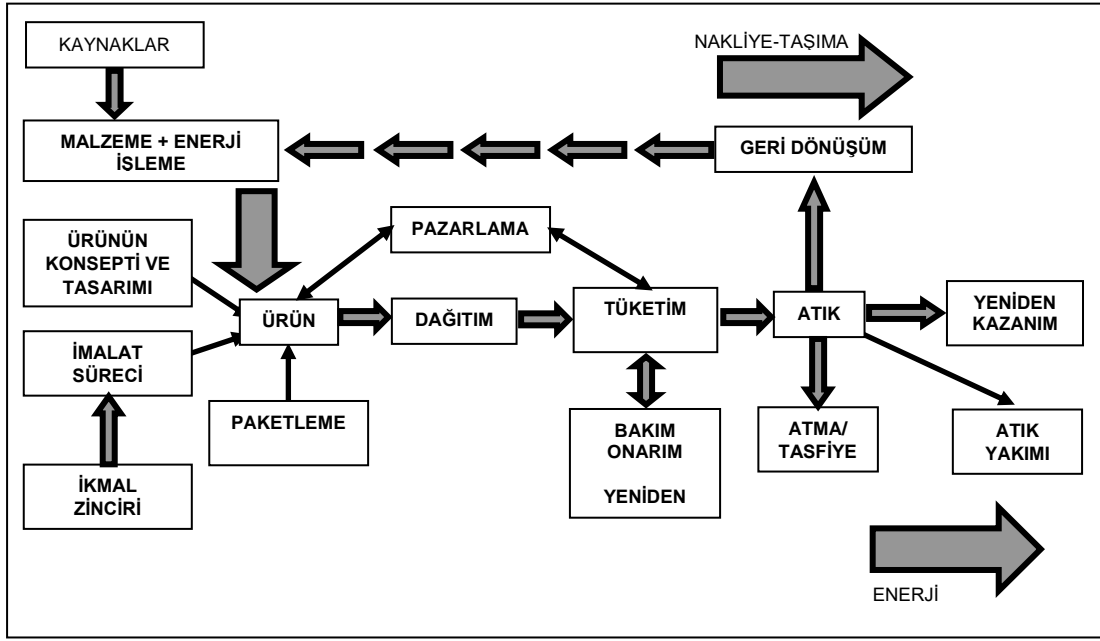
KAYNAKLAR

NAKLİYE-TAŞIMA

MALZEME + ENERJİ İSLEME

GERİ DÖNÜŞÜM

PAZARLAMA

ÜRÜNÜN KONSEPTİ VE TASARIMI

ÜRÜN

DAĞITIM

TÜKETİM

ATIK

YENİDEN KAZANIM

İMALAT SÜRECİ

PAKETLEME

BAKIM ONARIM

YENİDEN

ATMA/ TASFİYE

ATIK YAKIMI

İKMAL ZİNCİRİ

ENERJİ